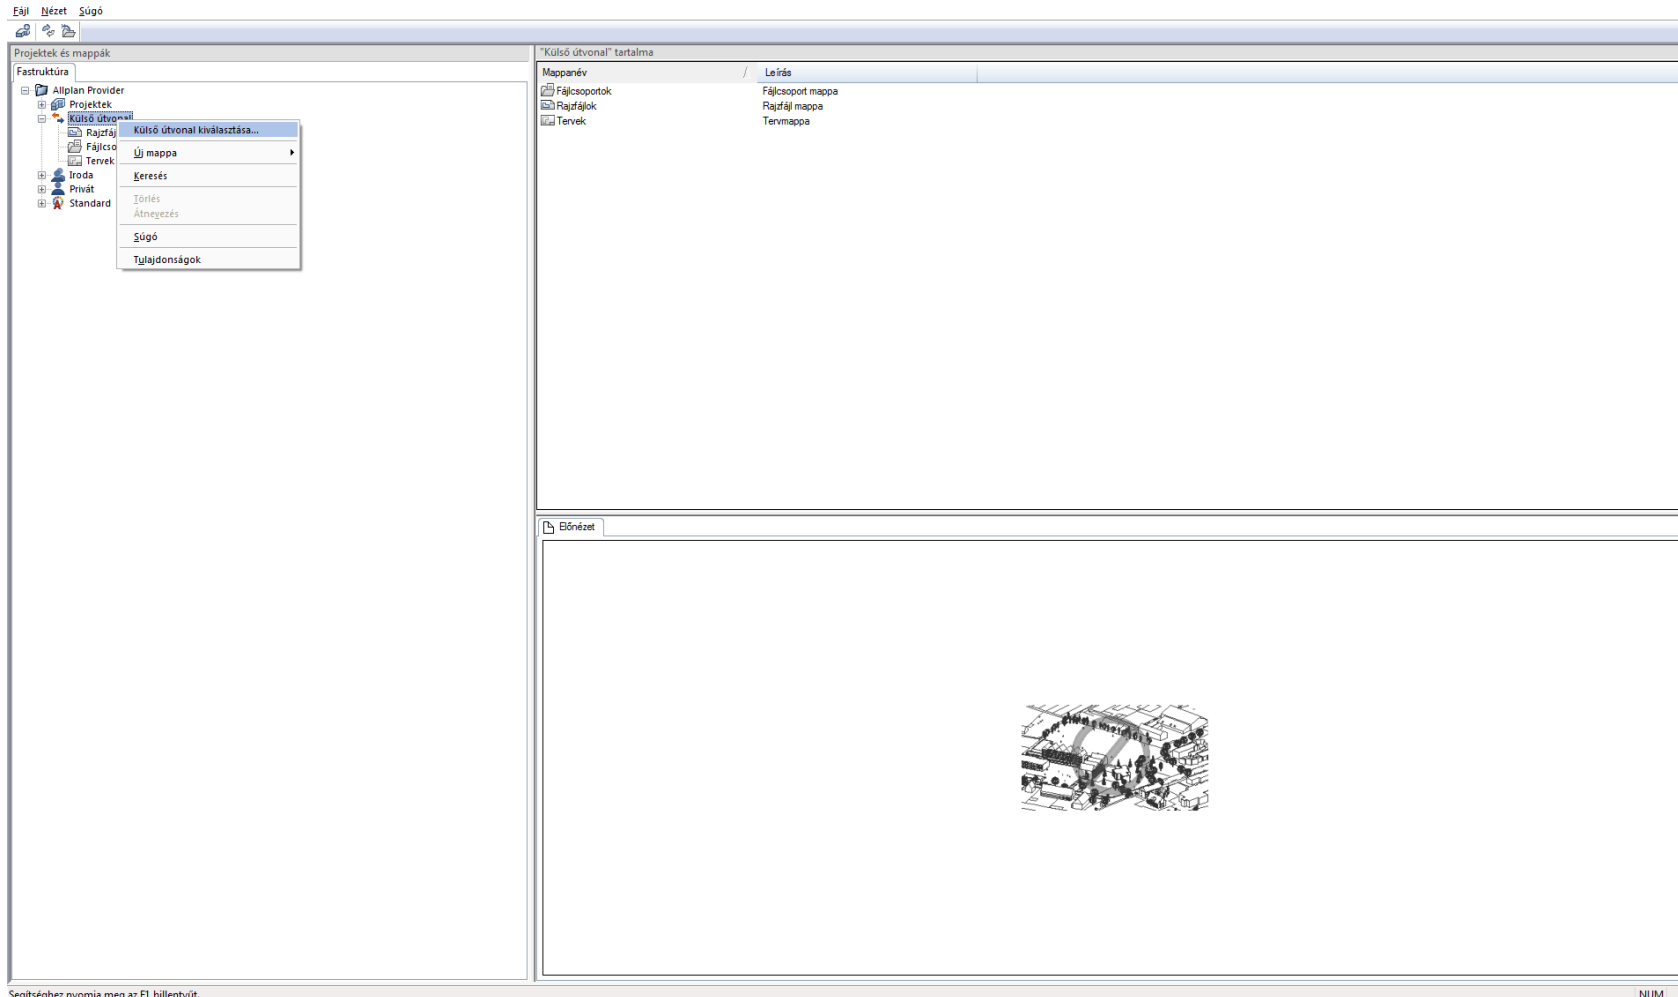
Fájl Nézet Súgó

Projektek és mappák

Fastruktúra

Allplan Provider
Projektek
Külső útvonal
Rajzfájl
Fájlcso
Tervek
Iroda
Privát
Standard

Külső útvonal kiválasztása...
Új mappa
Keresés
Törlés
Átnevezés
Súgó
Tulajdonságok

"Külső útvonal" tartalma

| Mappanév | Leírás |
|---|---|
| Fájlcsoportok | Fájlcsoport mappa |
| Rajzfájlok | Rajzfájl mappa |
| Tervek | Tervmappa |

Előnézet

Segítséghez nyomja meg az F1 billentyűt.

NUM